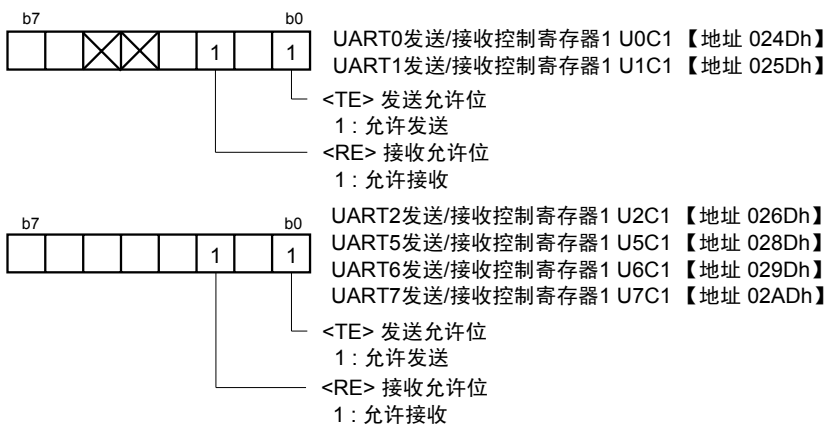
b7 b0

1 1

UART0发送/接收控制寄存器1 U0C1 【地址 024Dh】
UART1发送/接收控制寄存器1 U1C1 【地址 025Dh】

<TE> 发送允许位
1 : 允许发送

<RE> 接收允许位
1 : 允许接收

b7 b0

1 1

UART2发送/接收控制寄存器1 U2C1 【地址 026Dh】
UART5发送/接收控制寄存器1 U5C1 【地址 028Dh】
UART6发送/接收控制寄存器1 U6C1 【地址 029Dh】
UART7发送/接收控制寄存器1 U7C1 【地址 02ADh】

<TE> 发送允许位
1 : 允许发送

<RE> 接收允许位
1 : 允许接收